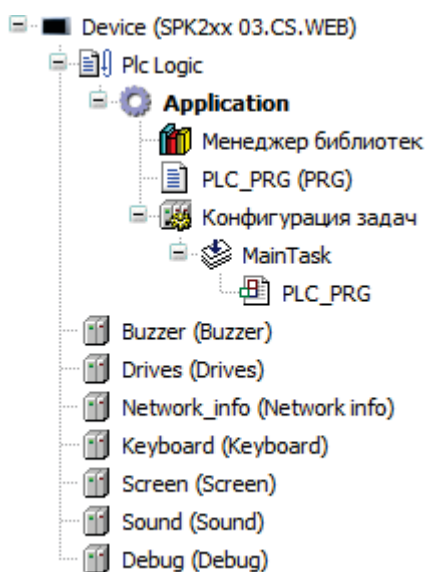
Device (SPK2xx 03.CS.WEB)
Plc Logic
Application
Менеджер библиотек
PLC_PRG (PRG)
Конфигурация задач
MainTask
PLC_PRG
Buzzer (Buzzer)
Drives (Drives)
Network_info (Network info)
Keyboard (Keyboard)
Screen (Screen)
Sound (Sound)
Debug (Debug)